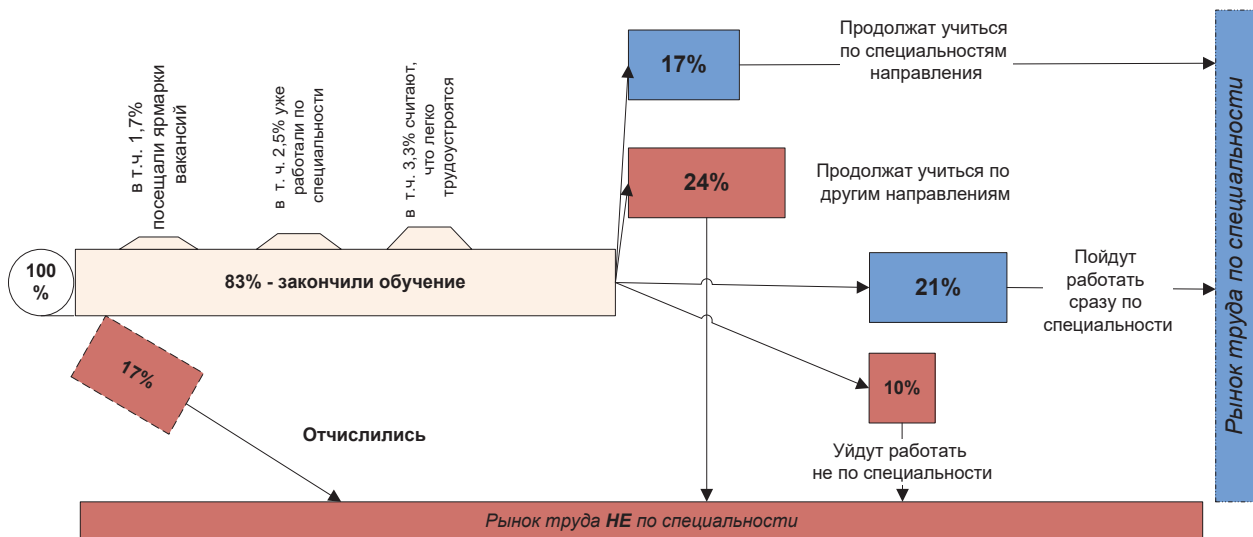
в т.ч. 1,7% посещали ярмарки вакансий

в т. ч. 2,5% уже работали по специальности

в т.ч. 3,3% считают, что легко трудоустроятся

100 %

83% - закончили обучение

17%

Продолжат учиться по специальностям направления

24%

Продолжат учиться по другим направлениям

21%

Пойдут работать сразу по специальности

10%

Уйдут работать не по специальности

17%

Отчислились

Рынок труда по специальности

Рынок труда НЕ по специальности